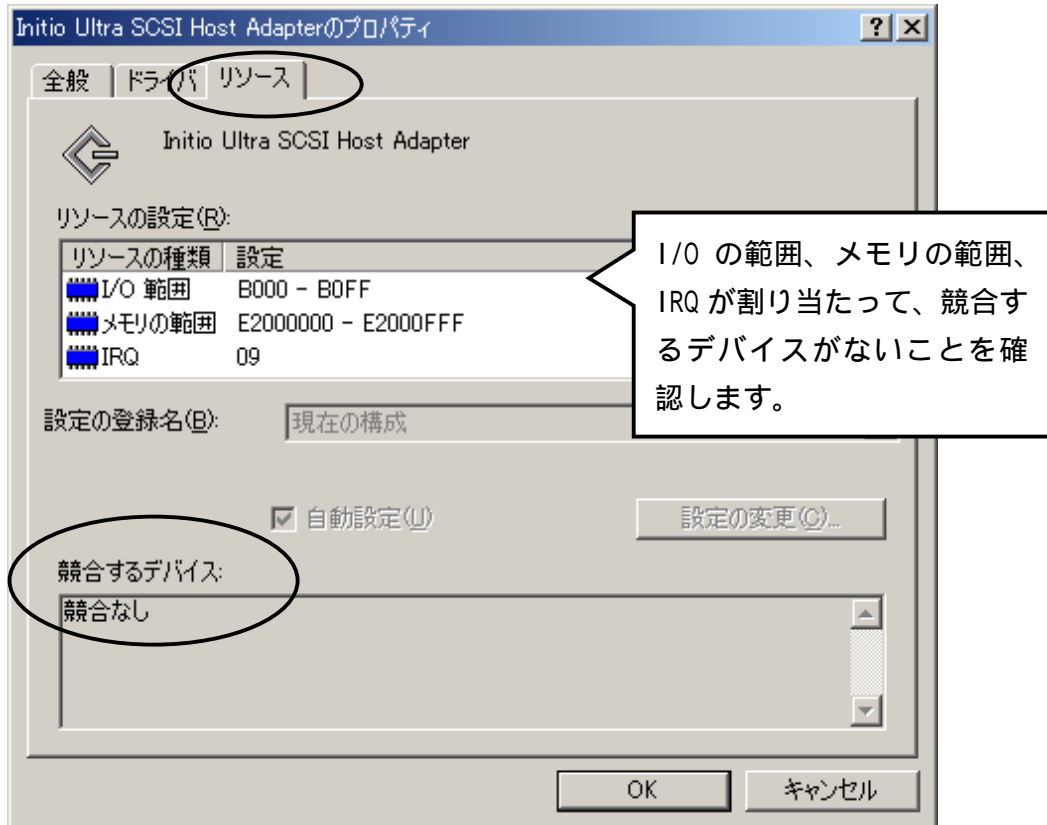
Initio Ultra SCSI Host Adapterのプロパティ

?

全般 ドライバ リソース

Initio Ultra SCSI Host Adapter

リソースの設定(R):

| リソースの種類 | 設定 |
|---|---|
| I/O 範囲 | B000 - B0FF |
| メモリの範囲 | E2000000 - E2000FFF |
| IRQ | 09 |

I/O の範囲、メモリの範囲、IRQ が割り当たって、競合するデバイスがないことを確認します。

設定の登録名(B): 現在の構成

自動設定(U)

設定の変更(C)...

競合するデバイス:

競合なし

OK

キャンセル